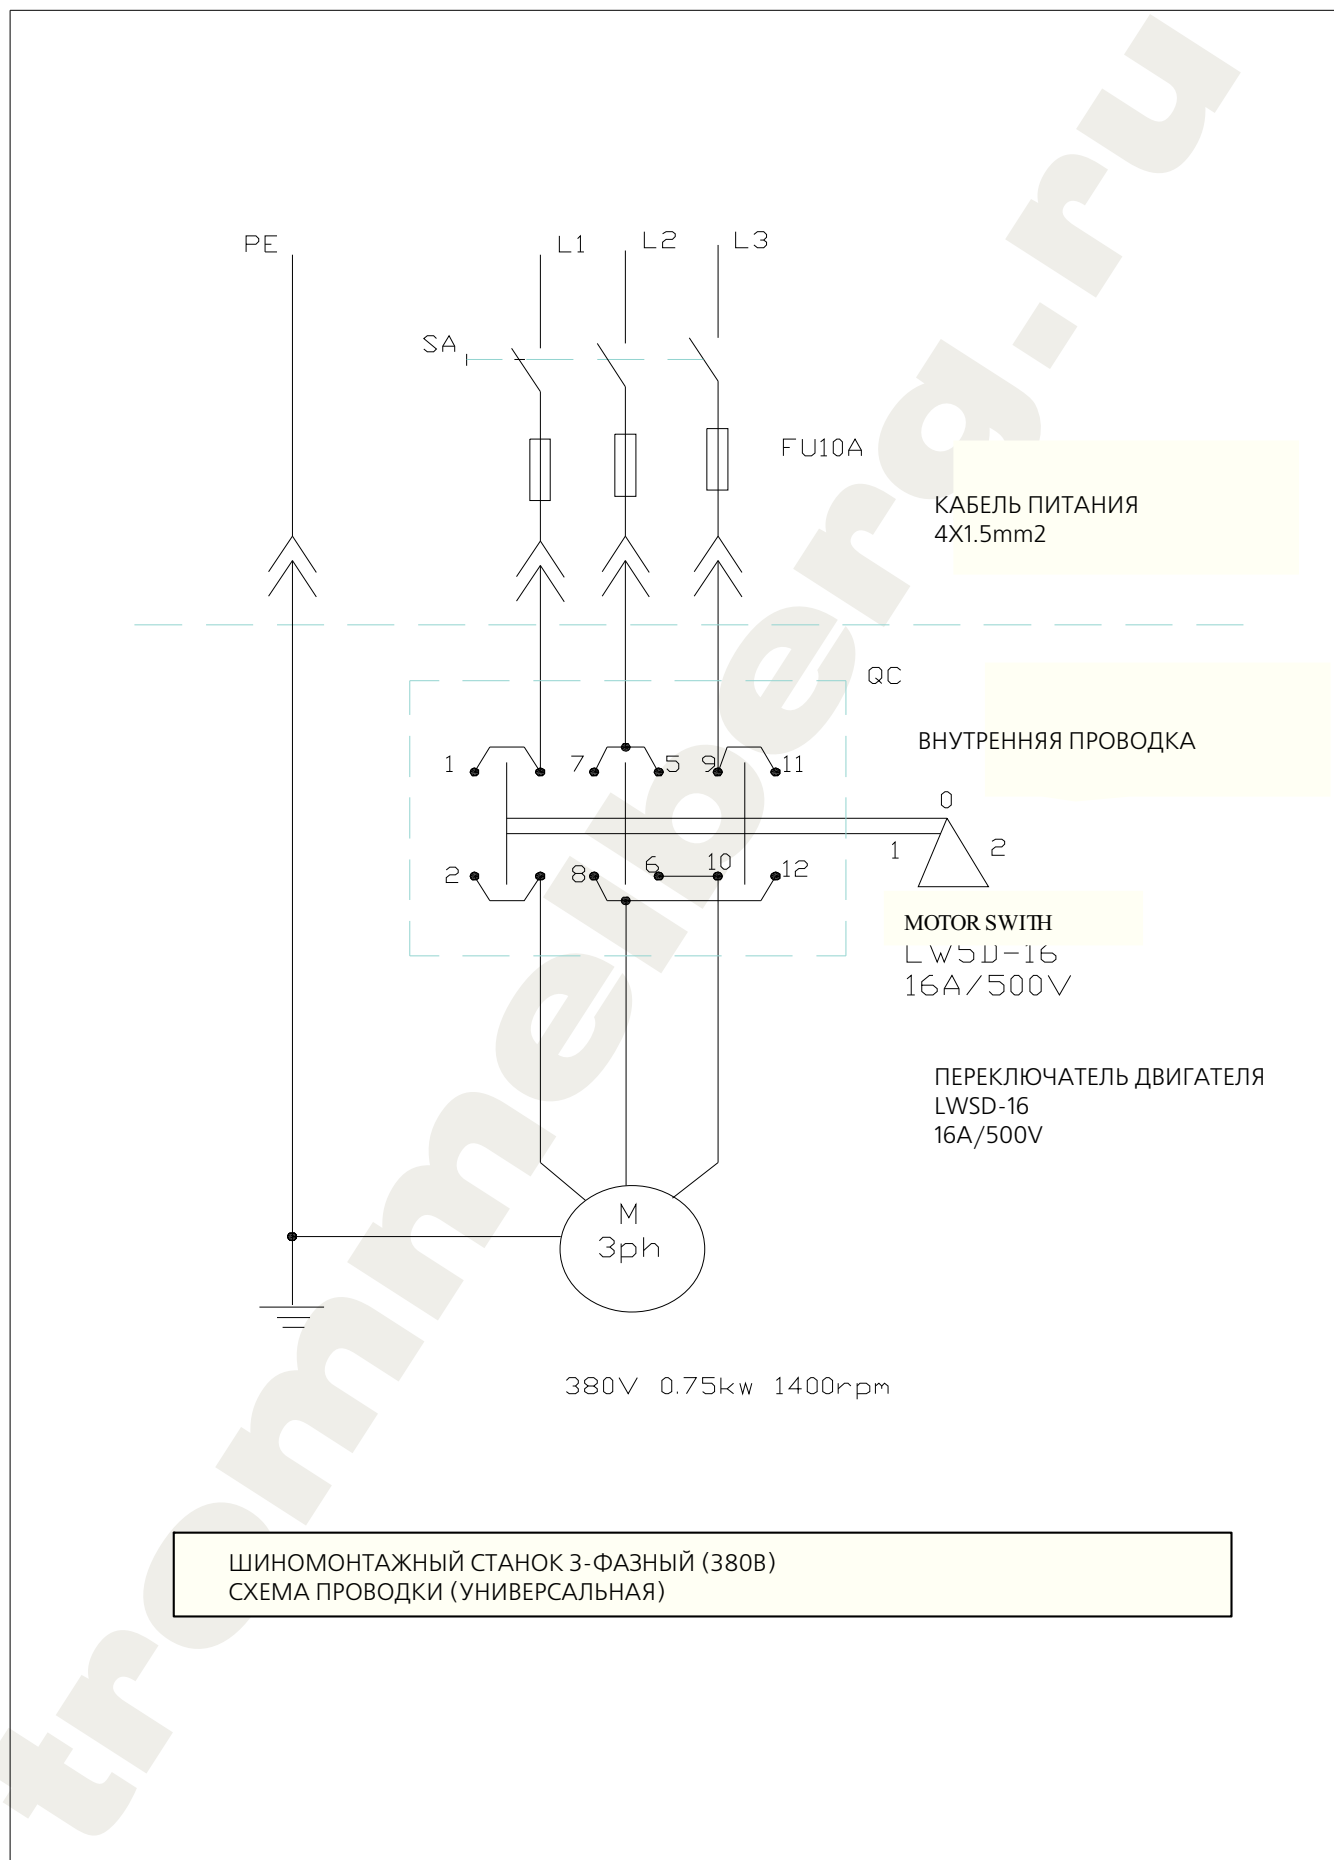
PE

L1 L2 L3

SA

FU10A

КАБЕЛЬ ПИТАНИЯ
4X1.5mm2

QC

ВНУТРЕННЯЯ ПРОВОДКА

1 7 5 9 11

0

1 2

2 8 6 10 12

MOTOR SWITH
LW5D-16
16A/500V

ПЕРЕКЛЮЧАТЕЛЬ ДВИГАТЕЛЯ
LWSD-16
16A/500V

M
3ph

380V 0.75kw 1400rpm

ШИНОМОНТАЖНЫЙ СТАНОК 3-ФАЗНЫЙ (380В)
СХЕМА ПРОВОДКИ (УНИВЕРСАЛЬНАЯ)

trommelberg.ru